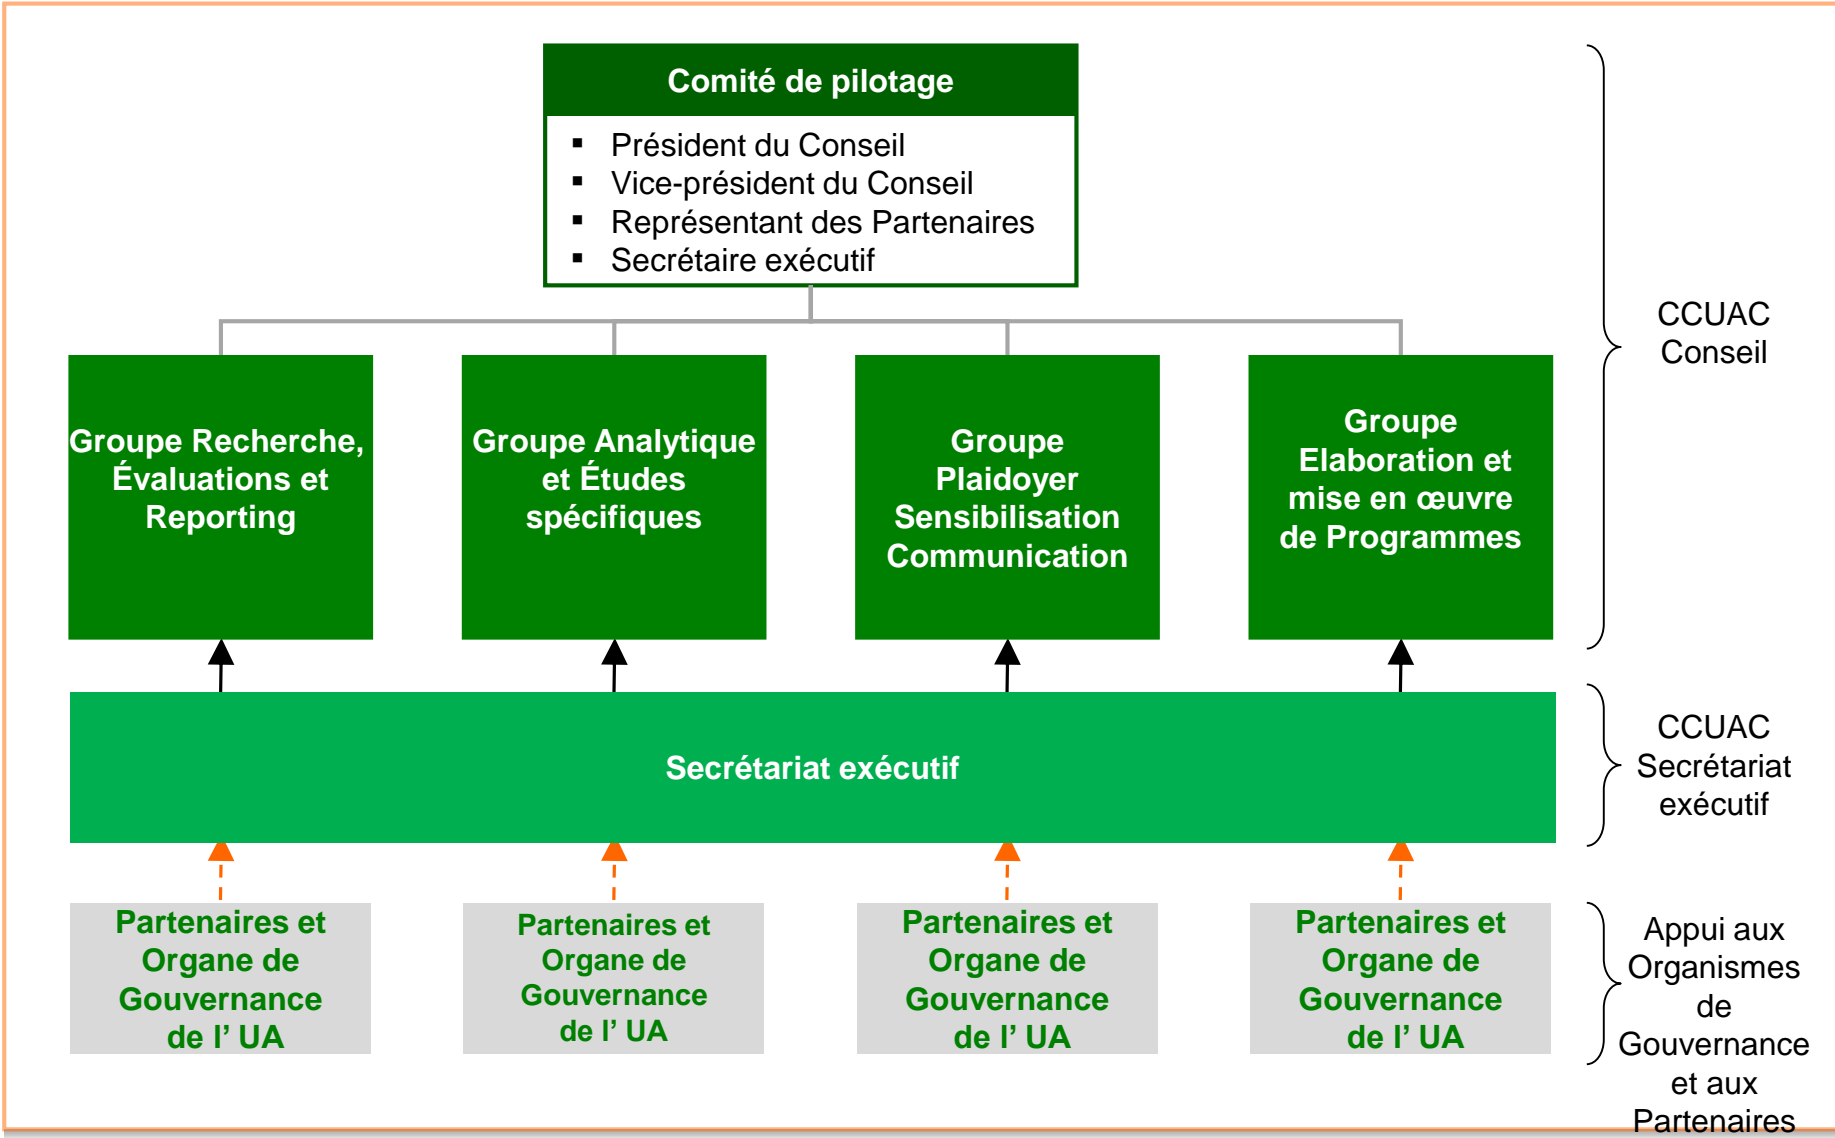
Comité de pilotage

- Président du Conseil
- Vice-président du Conseil
- Représentant des Partenaires
- Secrétaire exécutif

CCUAC Conseil

Groupe Recherche, Évaluations et Reporting

Groupe Analytique et Études spécifiques

Groupe Plaidoyer Sensibilisation Communication

Groupe Elaboration et mise en œuvre de Programmes

Secrétariat exécutif

CCUAC Secrétariat exécutif

Partenaires et Organe de Gouvernance de l' UA

Partenaires et Organe de Gouvernance de l' UA

Partenaires et Organe de Gouvernance de l' UA

Partenaires et Organe de Gouvernance de l' UA

Appui aux Organismes de Gouvernance et aux Partenaires